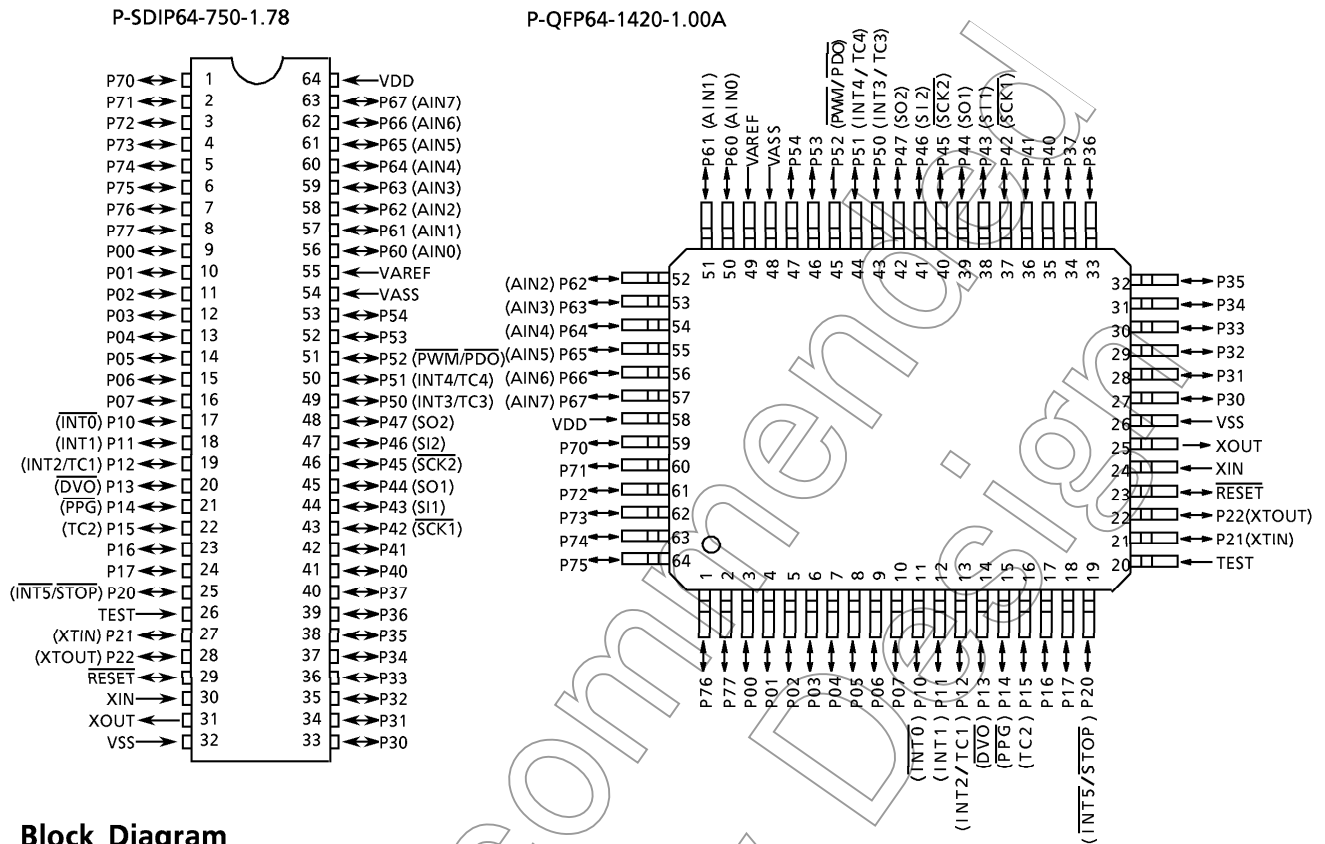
P-SDIP64-750-1.78

P70 1
P71 2
P72 3
P73 4
P74 5
P75 6
P76 7
P77 8
P00 9
P01 10
P02 11
P03 12
P04 13
P05 14
P06 15
P07 16
($\overline{INT0}$) P10 17
(INT1) P11 18
(INT2/TC1) P12 19
($\overline{DVO}$) P13 20
($\overline{PPG}$) P14 21
(TC2) P15 22
P16 23
P17 24
($\overline{INT5}$/$\overline{STOP}$) P20 25
TEST 26
(XTIN) P21 27
(XTOUT) P22 28
$\overline{RESET}$ 29
XIN 30
XOUT 31
VSS 32

64 VDD
63 P67 (AIN7)
62 P66 (AIN6)
61 P65 (AIN5)
60 P64 (AIN4)
59 P63 (AIN3)
58 P62 (AIN2)
57 P61 (AIN1)
56 P60 (AIN0)
55 VAREF
54 VASS
53 P54
52 P53
51 P52 ($\overline{PWM}$/$\overline{PDO}$)
50 P51 (INT4/TC4)
49 P50 (INT3/TC3)
48 P47 (SO2)
47 P46 (SI2)
46 P45 ($\overline{SCK2}$)
45 P44 (SO1)
44 P43 (SI1)
43 P42 ($\overline{SCK1}$)
42 P41
41 P40
40 P37
39 P36
38 P35
37 P34
36 P33
35 P32
34 P31
33 P30

P-QFP64-1420-1.00A

P61 (AIN1) 51
P60 (AIN0) 50
VAREF 49
VASS 48
P54 47
P53 46
P52 ($\overline{PWM}$/$\overline{PDO}$) 45
P51 (INT4/TC4) 44
P50 (INT3/TC3) 43
P47 (SO2) 42
P46 (SI2) 41
P45 ($\overline{SCK2}$) 40
P44 (SO1) 39
P43 (SI1) 38
P42 ($\overline{SCK1}$) 37
P41 36
P40 35
P37 34
P36 33

(AIN2) P62 52
(AIN3) P63 53
(AIN4) P64 54
(AIN5) P65 55
(AIN6) P66 56
(AIN7) P67 57
VDD 58
P70 59
P71 60
P72 61
P73 62
P74 63
P75 64

32 P35
31 P34
30 P33
29 P32
28 P31
27 P30
26 VSS
25 XOUT
24 XIN
23 $\overline{RESET}$
22 P22(XTOUT)
21 P21(XTIN)
20 TEST

1 P76
2 P77
3 P00
4 P01
5 P02
6 P03
7 P04
8 P05
9 P06
10 P07
11 P10 ($\overline{INT0}$)
12 P11 (INT1)
13 P12 (INT2/TC1)
14 P13 ($\overline{DVO}$)
15 P14 ($\overline{PPG}$)
16 P15 (TC2)
17 P16
18 P17
19 P20 ($\overline{INT5}$/$\overline{STOP}$)

Not Recommended for New Design

Block Diagram